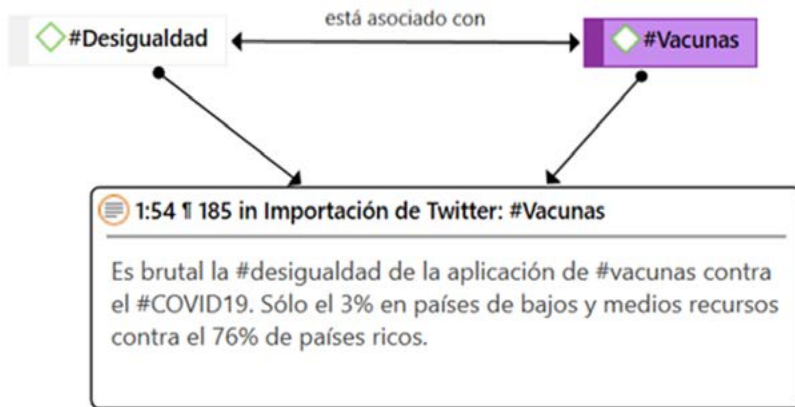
#Desigualdad

está asociado con

#Vacunas

1:54 ¶ 185 in Importación de Twitter: #Vacunas

Es brutal la #desigualdad de la aplicación de #vacunas contra el #COVID19. Sólo el 3% en países de bajos y medios recursos contra el 76% de países ricos.